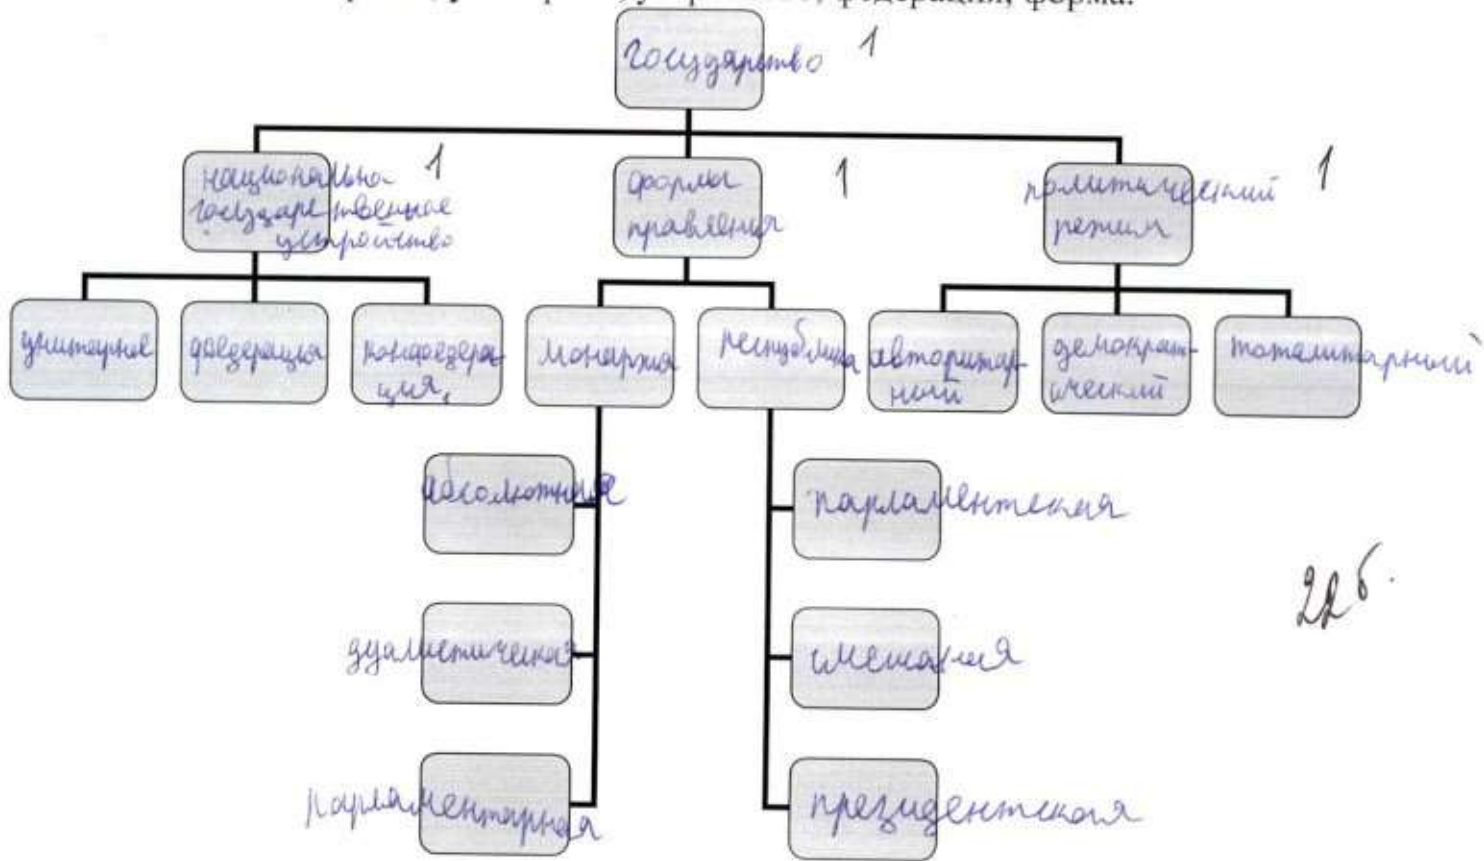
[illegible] федерации, форма.

Государство 1

национально государственное устройство 1

формы правления 1

политический режим 1

унитарное

федерация

конфедерация,

Монархия

республика

авторитарный

демократический

тоталитарный

абсолютная

дуалистическая

парламентарная

парламентская

смешанная

президентская

2б.